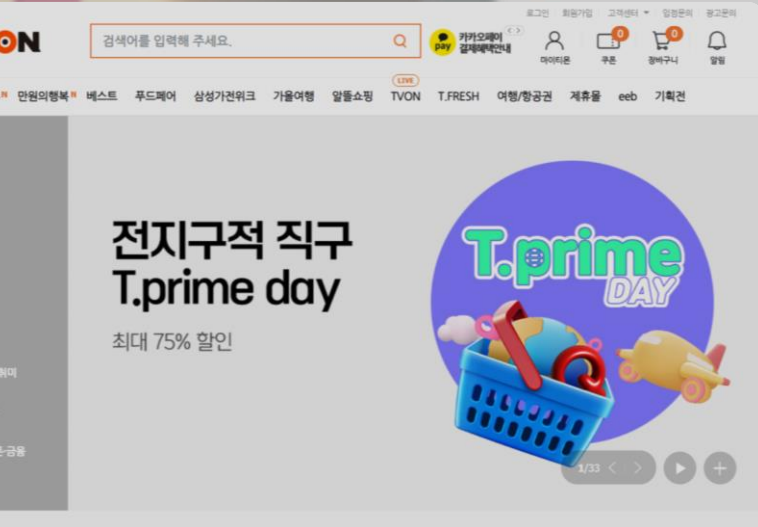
로그인 회원가입 고객센터 입점문의 광고문의

ON

검색어를 입력해 주세요.

pay 카카오페이 결제혜택안내

마이티몬 0 쿠폰 0 장바구니 알림

N 만원의행복 N 베스트 푸드페어 삼성가전위크 가을여행 알뜰쇼핑 LIVE TVON T.FRESH 여행/항공권 제휴몰 eeb 기획전

전지구적 직구
T.prime day

최대 75% 할인

T.prime DAY

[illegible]뷰티

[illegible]스포츠

1/33